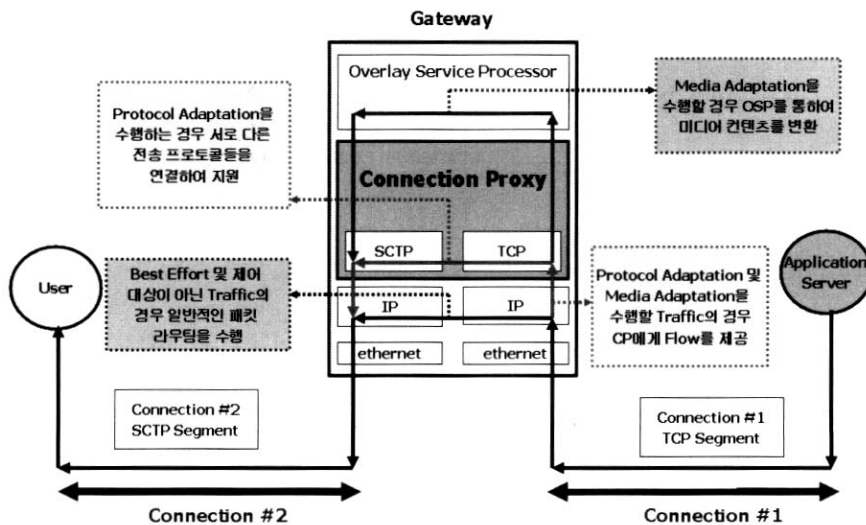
Gateway

Overlay Service Processor

Media Adaptation을 수행할 경우 OSP를 통하여 미디어 컨텐츠를 변환

Protocol Adaptation을 수행하는 경우 서로 다른 전송 프로토콜들을 연결하여 지원

Connection Proxy

SCTP

TCP

User

Best Effort 및 제어 대상이 아닌 Traffic의 경우 일반적인 패킷 라우팅을 수행

IP

IP

Protocol Adaptation 및 Media Adaptation을 수행할 Traffic의 경우 CP에게 Flow를 제공

Application Server

ethernet

ethernet

Connection #2 SCTP Segment

Connection #1 TCP Segment

Connection #2

Connection #1